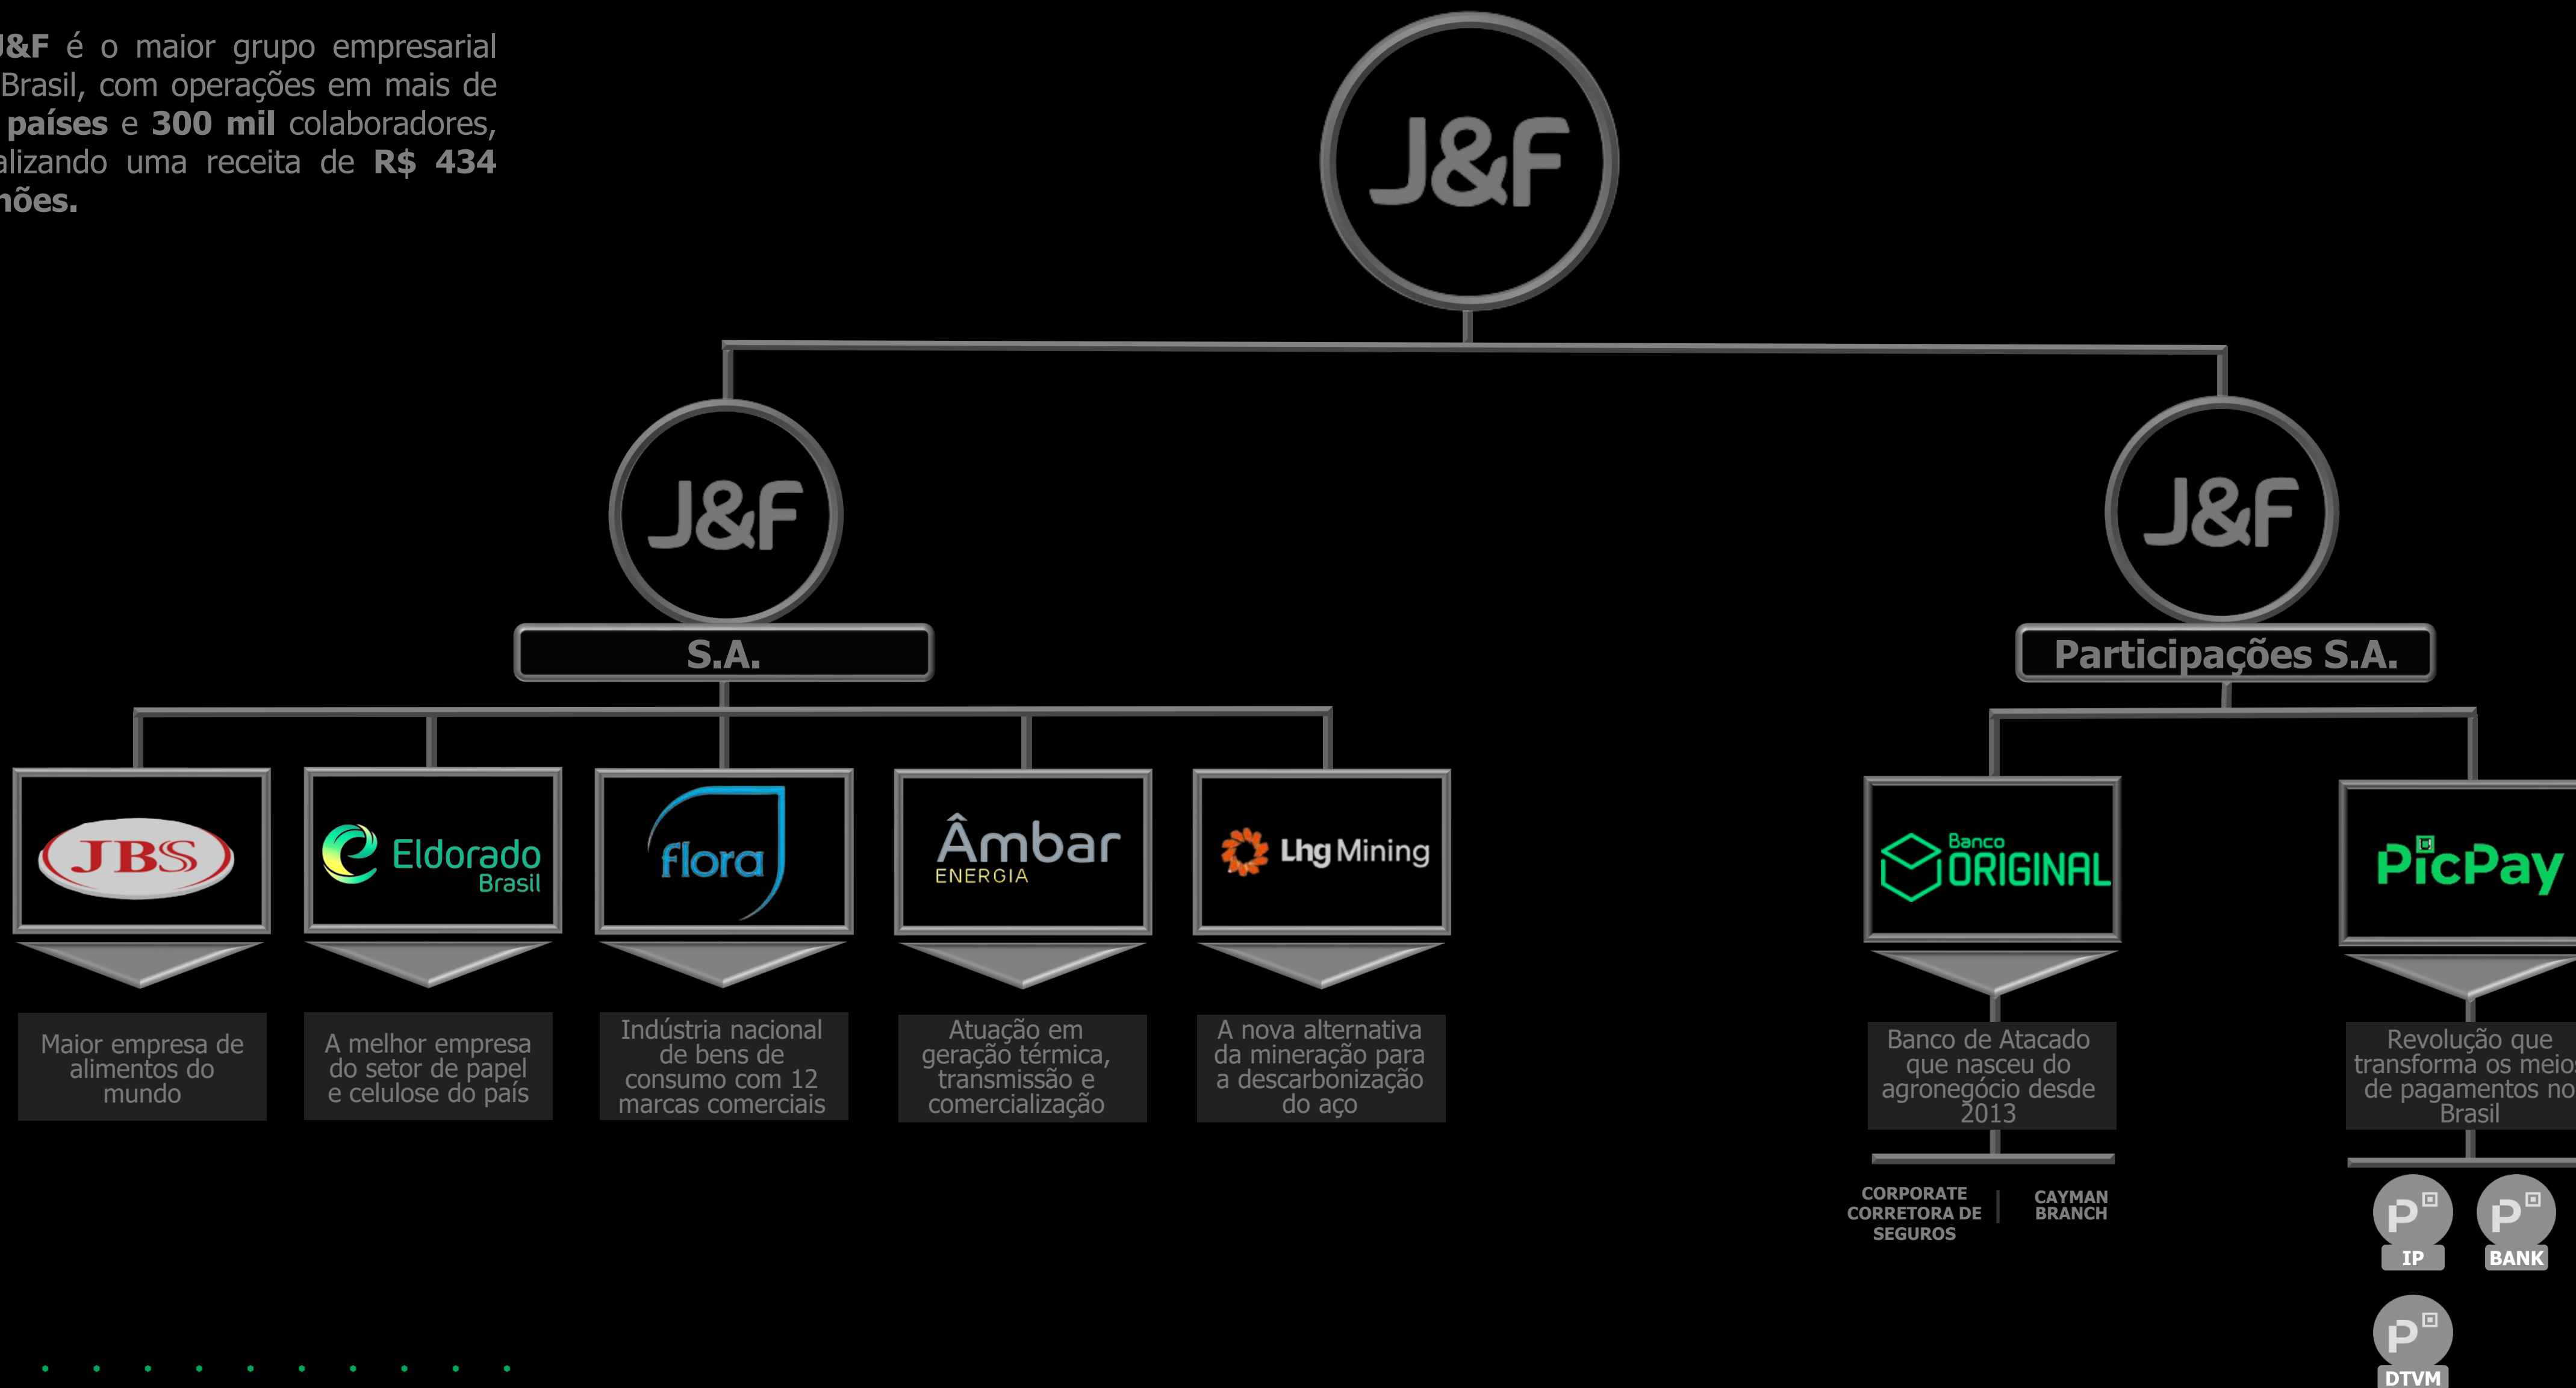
J&F é o maior grupo empresarial Brasil, com operações em mais de países e 300 mil colaboradores, alizando uma receita de R$ 434 nões.

J&F

J&F
S.A.

J&F
Participações S.A.

JBS
Maior empresa de alimentos do mundo

Eldorado Brasil
A melhor empresa do setor de papel e celulose do país

flora
Indústria nacional de bens de consumo com 12 marcas comerciais

Âmbar ENERGIA
Atuação em geração térmica, transmissão e comercialização

Lhg Mining
A nova alternativa da mineração para a descarbonização do aço

Banco ORIGINAL
Banco de Atacado que nasceu do agronegócio desde 2013

CORPORATE CORRETORA DE SEGUROS | CAYMAN BRANCH

PicPay
Revolução que transforma os meio de pagamentos no Brasil

IP
BANK
DTVM